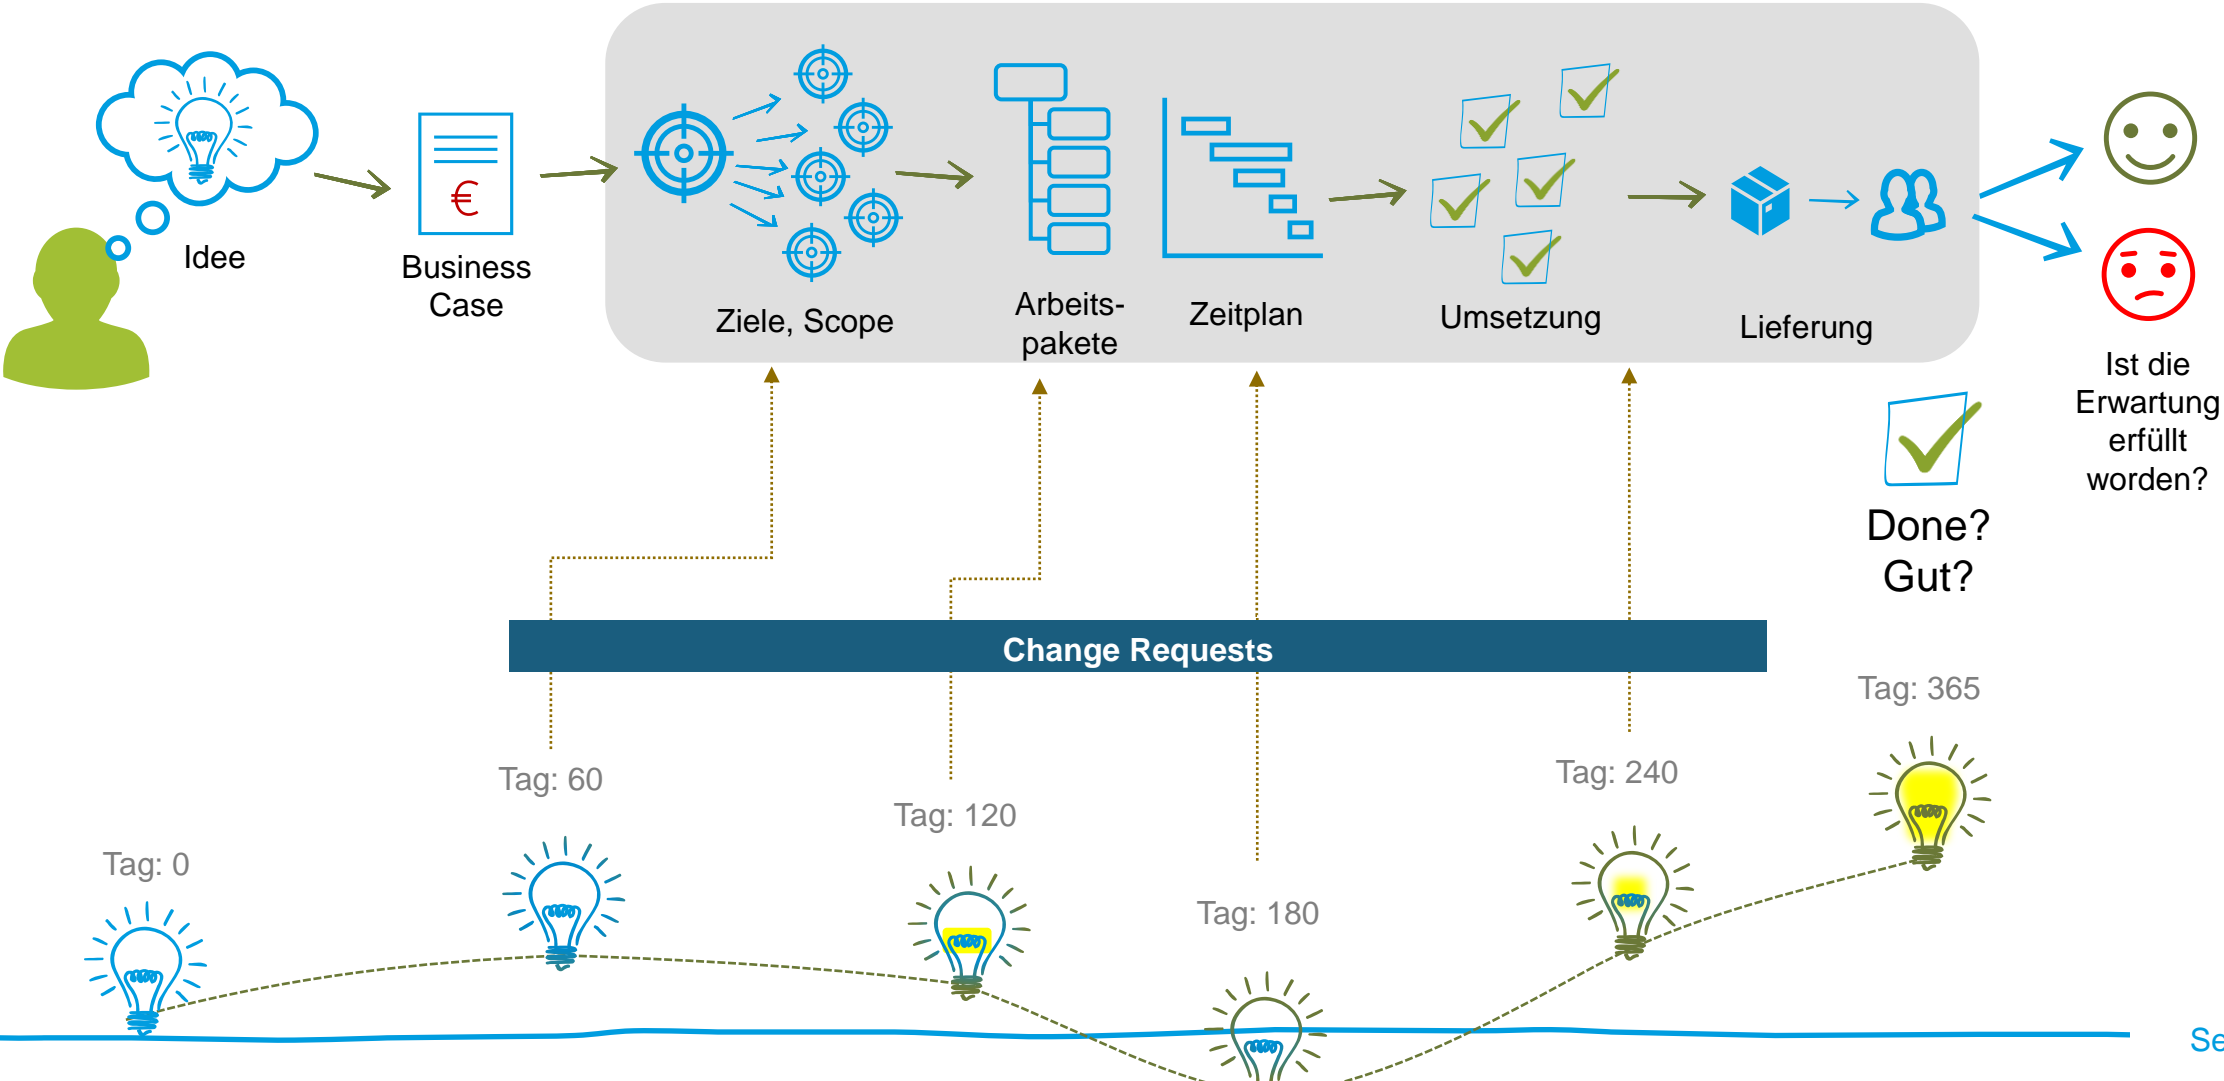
Idee

Business Case

€

Ziele, Scope

Arbeitspakete

Zeitplan

Umsetzung

Lieferung

Ist die Erwartung erfüllt worden?

Done? Gut?

Change Requests

Tag: 0

Tag: 60

Tag: 120

Tag: 180

Tag: 240

Tag: 365

Se